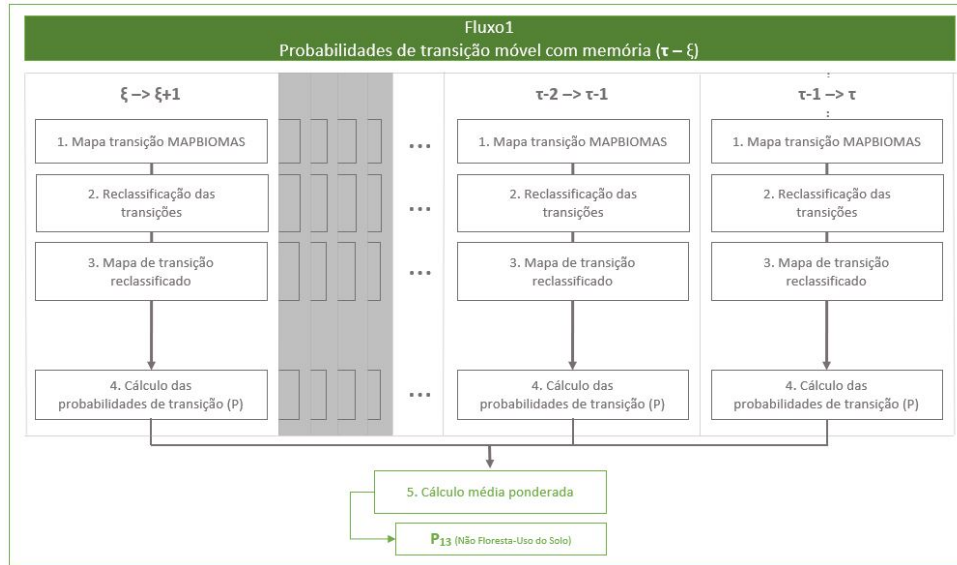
Fluxo1
Probabilidades de transição móvel com memória (τ – ξ)

ξ –> ξ+1

1. Mapa transição MAPBIOMAS

2. Reclassificação das transições

3. Mapa de transição reclassificado

4. Cálculo das probabilidades de transição (P)

...

...

...

...

τ-2 –> τ-1

1. Mapa transição MAPBIOMAS

2. Reclassificação das transições

3. Mapa de transição reclassificado

4. Cálculo das probabilidades de transição (P)

τ-1 –> τ

1. Mapa transição MAPBIOMAS

2. Reclassificação das transições

3. Mapa de transição reclassificado

4. Cálculo das probabilidades de transição (P)

5. Cálculo média ponderada

$P_{13}$ (Não Floresta-Uso do Solo)